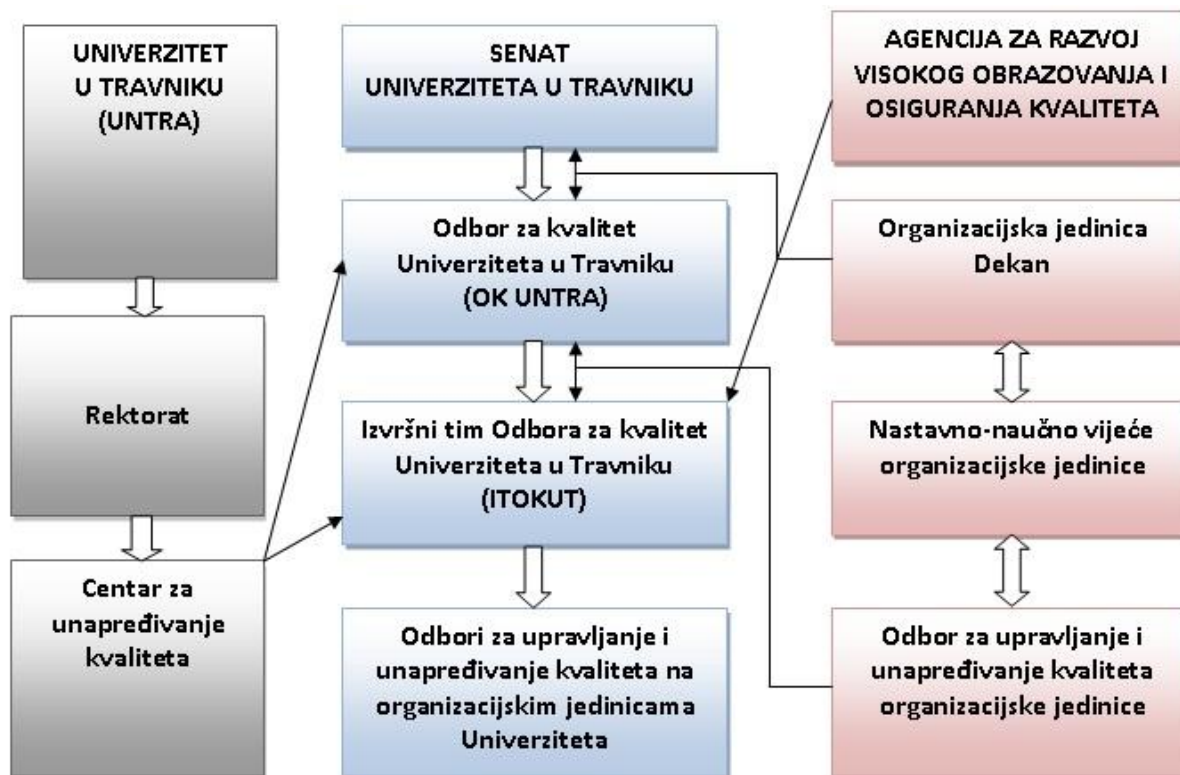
UNIVERZITET U TRAVNIKU (UNTRA)

Rektorat

Centar za unapređivanje kvaliteta

SENAT UNIVERZITETA U TRAVNIKU

Odbor za kvalitet Univerziteta u Travniku (OK UNTRA)

Izvršni tim Odbora za kvalitet Univerziteta u Travniku (ITOKUT)

Odbori za upravljanje i unapređivanje kvaliteta na organizacijskim jedinicama Univerziteta

AGENCIJA ZA RAZVOJ VISOKOG OBRAZOVANJA I OSIGURANJA KVALITETA

Organizacijska jedinica Dekan

Nastavno-naučno vijeće organizacijske jedinice

Odbor za upravljanje i unapređivanje kvaliteta organizacijske jedinice